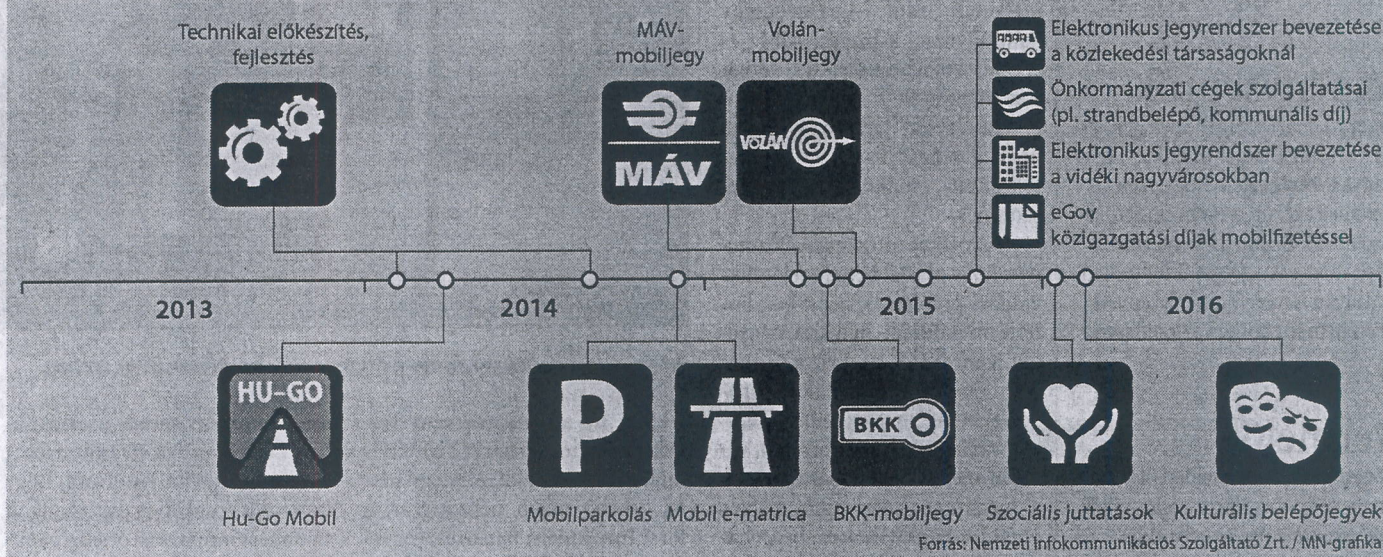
Technikai előkészítés, fejlesztés

MÁV-mobiljegy

Volán-mobiljegy

MÁV

VOLÁN

Elektronikus jegyrendszer bevezetése a közlekedési társaságoknál

Önkormányzati cégek szolgáltatásai (pl. strandbelépő, kommunális díj)

Elektronikus jegyrendszer bevezetése a vidéki nagyvárosokban

eGov közigazgatási díjak mobilfizetéssel

2013

2014

2015

2016

HU-GO

Hu-Go Mobil

P

Mobilparkolás

Mobil e-matrica

BKK

BKK-mobiljegy

Szociális juttatások

Kulturális belépőjegyek

Forrás: Nemzeti Infokommunikációs Szolgáltató Zrt. / MN-grafika